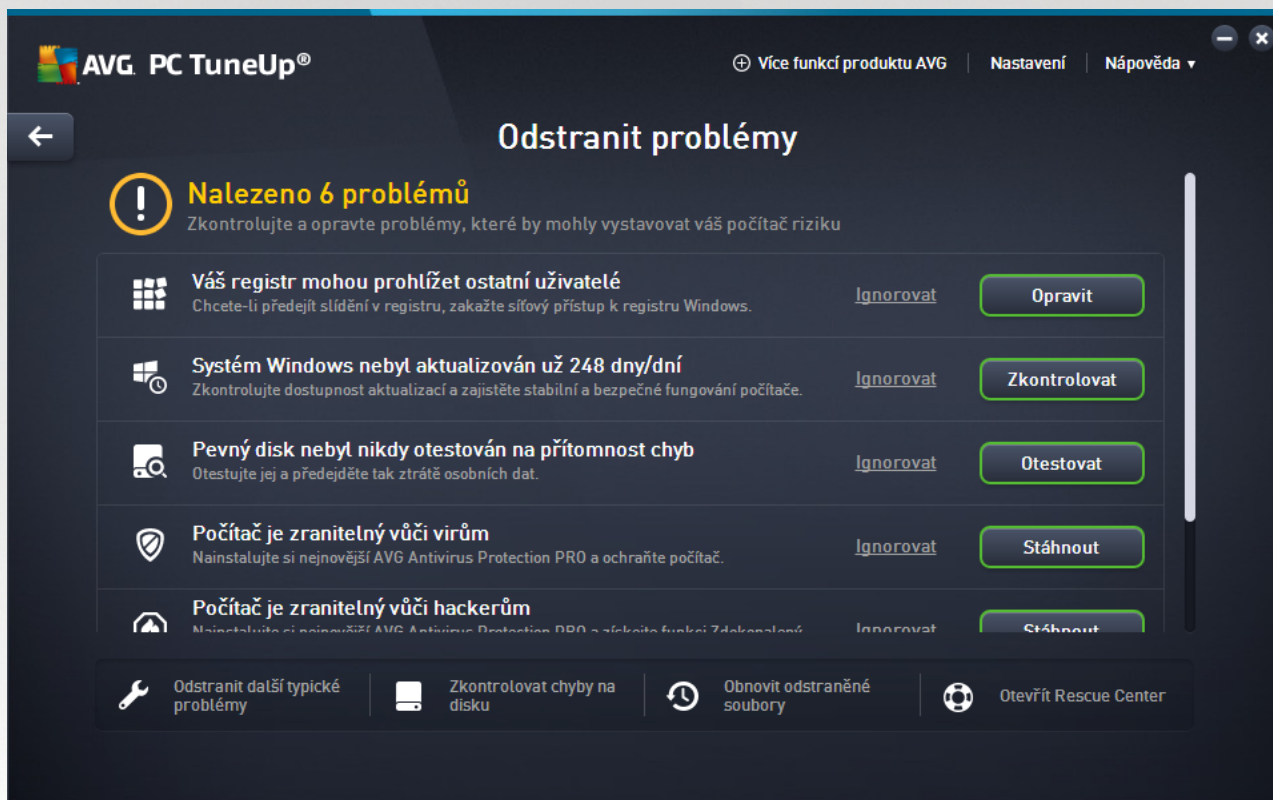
AVG PC TuneUp®

⊕ Více funkcí produktu AVG | Nastavení | Nápověda ▾

Odstranit problémy

Nalezeno 6 problémů
Zkontrolujte a opravte problémy, které by mohly vystavovat váš počítač riziku

Váš registr mohou prohlížet ostatní uživatelé
Chcete-li předejít slídění v registru, zakažte síťový přístup k registru Windows.
Ignorovat
Opravit

Systém Windows nebyl aktualizován už 248 dny/dní
Zkontrolujte dostupnost aktualizací a zajistěte stabilní a bezpečné fungování počítače.
Ignorovat
Zkontrolovat

Pevný disk nebyl nikdy otestován na přítomnost chyb
Otestujte jej a předejděte tak ztrátě osobních dat.
Ignorovat
Otestovat

Počítač je zranitelný vůči virům
Nainstalujte si nejnovější AVG Antivirus Protection PRO a ochraňte počítač.
Ignorovat
Stáhnout

Počítač je zranitelný vůči hackerům
Nainstalujte si nejnovější AVG Antivirus Protection PRO a získejte funkci Zdokonalený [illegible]
Ignorovat
Stáhnout

Odstranit další typické problémy
Zkontrolovat chyby na disku
Obnovit odstraněné soubory
Otevřít Rescue Center